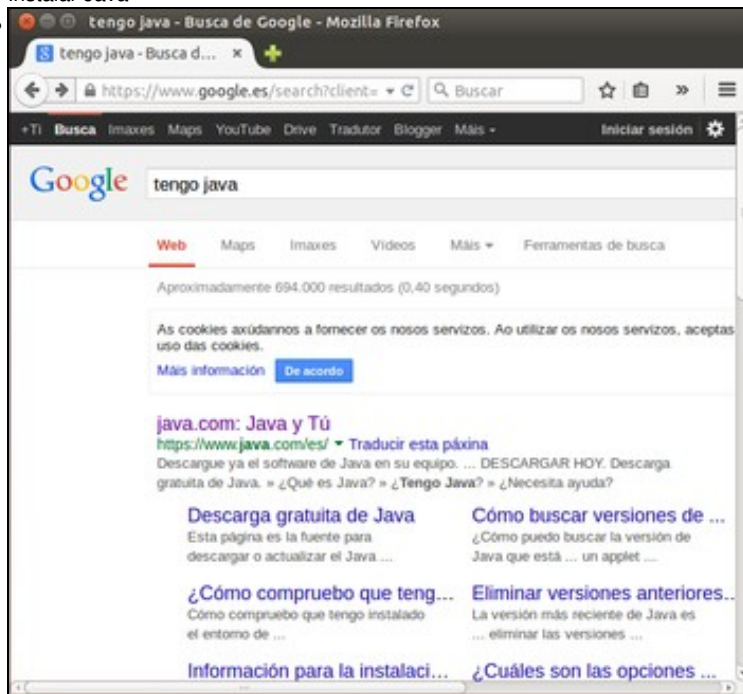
instalar Java

tengo java - Busca de Google - Mozilla Firefox

tengo java - Busca d... ×

https://www.google.es/search?client= Buscar

+Ti Busca Imaxes Maps YouTube Drive Tradutor Blogger Máis - Iniciar sesión

Google tengo java

Web Maps Imaxes Vídeos Máis Ferramentas de busca

Aproximadamente 694.000 resultados (0,40 segundos)

As cookies axúdannos a fornecer os nosos servizos. Ao utilizar os nosos servizos, aceptas uso das cookies.

Máis información De acordo

java.com: Java y Tú
https://www.java.com/es/ ▾ Traducir esta páxina
Descargue ya el software de Java en su equipo. ... DESCARGAR HOY. Descarga gratuita de Java. » ¿Qué es Java? » ¿Tengo Java? » ¿Necesita ayuda?

Descarga gratuita de Java
Esta página es la fuente para descargar o actualizar el Java ...

Cómo buscar versiones de ...
¿Cómo puedo buscar la versión de Java que está ... un applet ...

¿Cómo compruebo que teng...
Cómo compruebo que tengo instalado el entorno de ...

Eliminar versiones anteriores...
La versión más reciente de Java es ... eliminar las versiones ...

Información para la instalaci...

¿Cuáles son las opciones ...